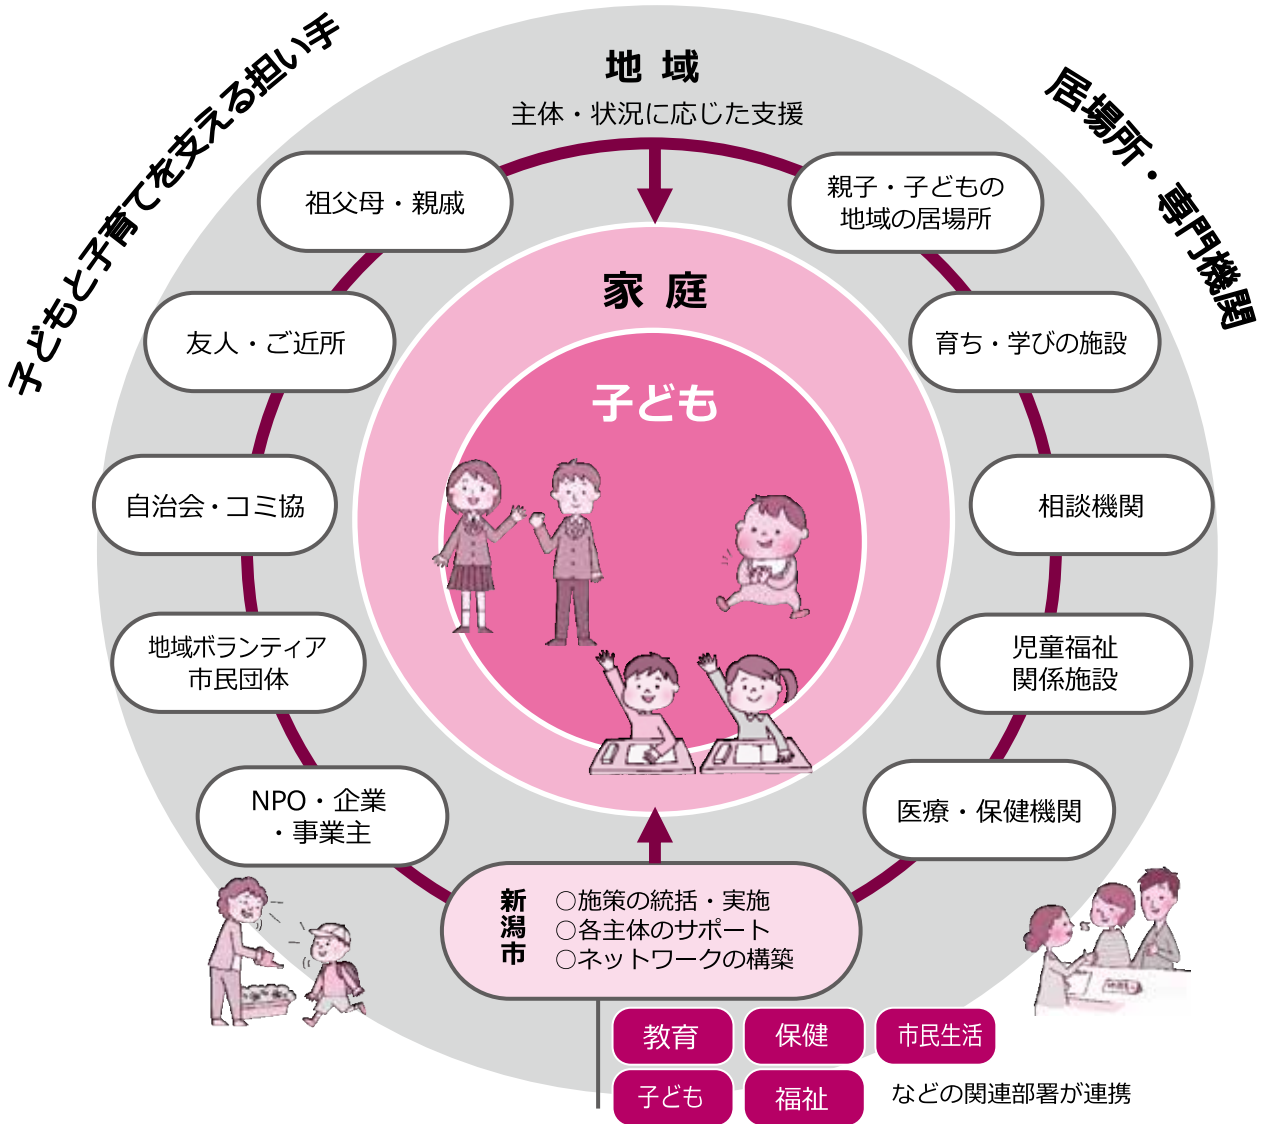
子どもと子育てを支える担い手

地域

主体・状況に応じた支援

居場所・専門機関

祖父母・親戚

親子・子どもの地域の居場所

家庭

友人・ご近所

育ち・学びの施設

子ども

自治会・コミ協

相談機関

地域ボランティア市民団体

児童福祉関係施設

NPO・企業・事業主

医療・保健機関

新潟市

○施策の統括・実施
○各主体のサポート
○ネットワークの構築

| 教育 | 保健 | 市民生活 |
|---|---|---|
| 子ども | 福祉 | などの関連部署が連携 |